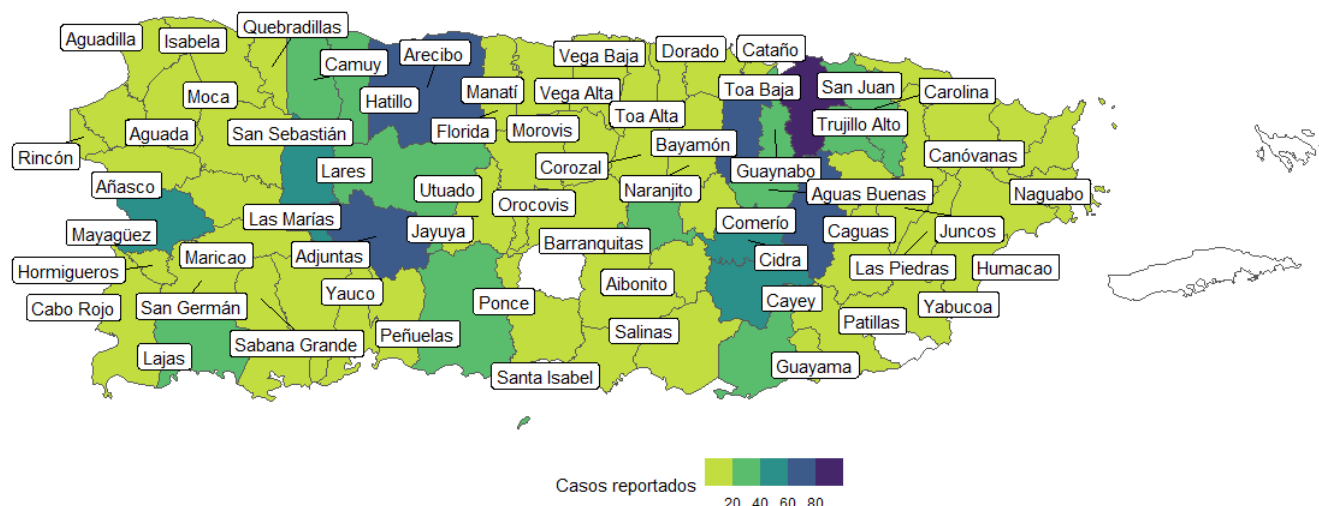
Aguadilla
Isabela
Quebradillas
Camuy
Arecibo
Vega Baja
Dorado
Cataño
San Juan
Carolina
Toa Baja
Hatillo
Manatí
Vega Alta
Moca
Toa Alta
Trujillo Alto
Aguada
San Sebastián
Florida
Morovis
Rincón
Bayamón
Canóvanas
Corozal
Lares
Guaynabo
Añasco
Utuado
Naranjito
Aguas Buenas
Naguabo
Orocovis
Las Marías
Comerío
Mayagüez
Jayuya
Caguas
Juncos
Barranquitas
Maricao
Adjuntas
Hormigueros
Cidra
Las Piedras
Humacao
Aibonito
Yauco
Cabo Rojo
San Germán
Ponce
Cayey
Yabucoa
Peñuelas
Salinas
Patillas
Sabana Grande
Lajas
Guayama
Santa Isabel
Casos reportados
20 40 60 80